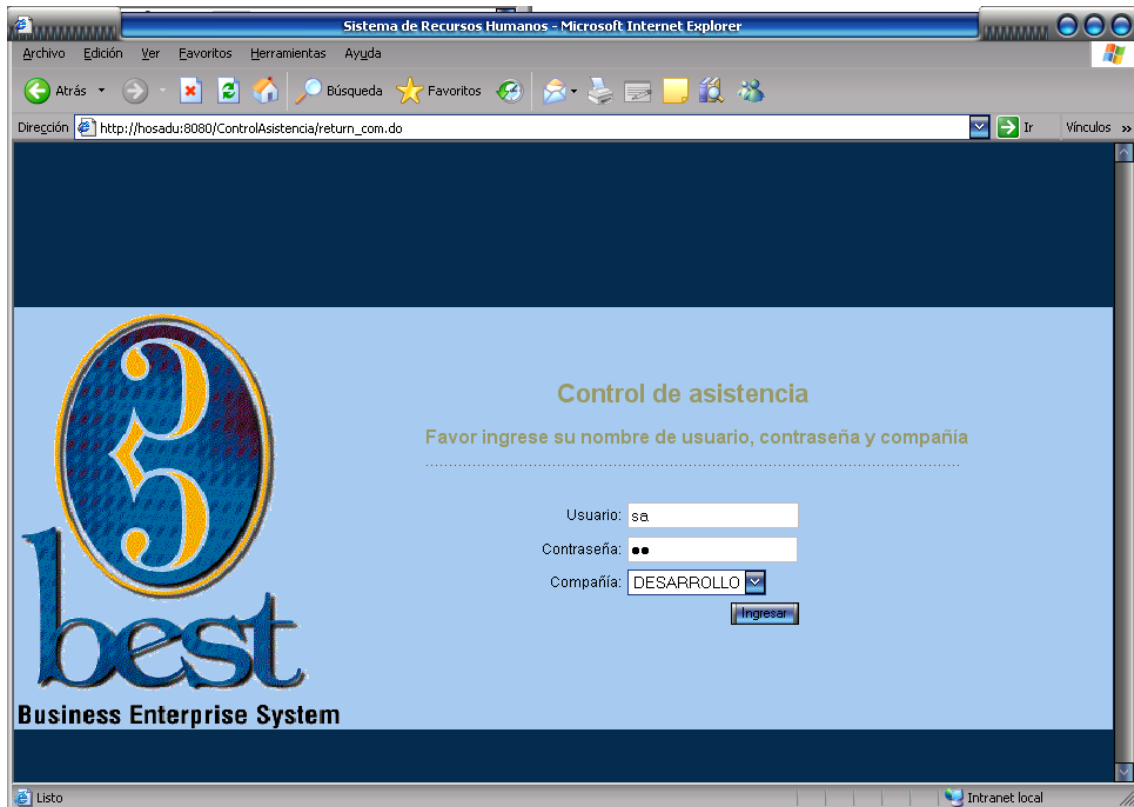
Sistema de Recursos Humanos - Microsoft Internet Explorer

Archivo Edición Ver Favoritos Herramientas Ayuda

Atrás Búsqueda Favoritos

Dirección http://hosadu:8080/ControlAsistencia/return_com.do Ir Vínculos

3 best

Business Enterprise System

Control de asistencia

Favor ingrese su nombre de usuario, contraseña y compañía

Usuario: sa

Contraseña: ••

Compañía: DESARROLLO

Ingresar

Listo

Intranet local